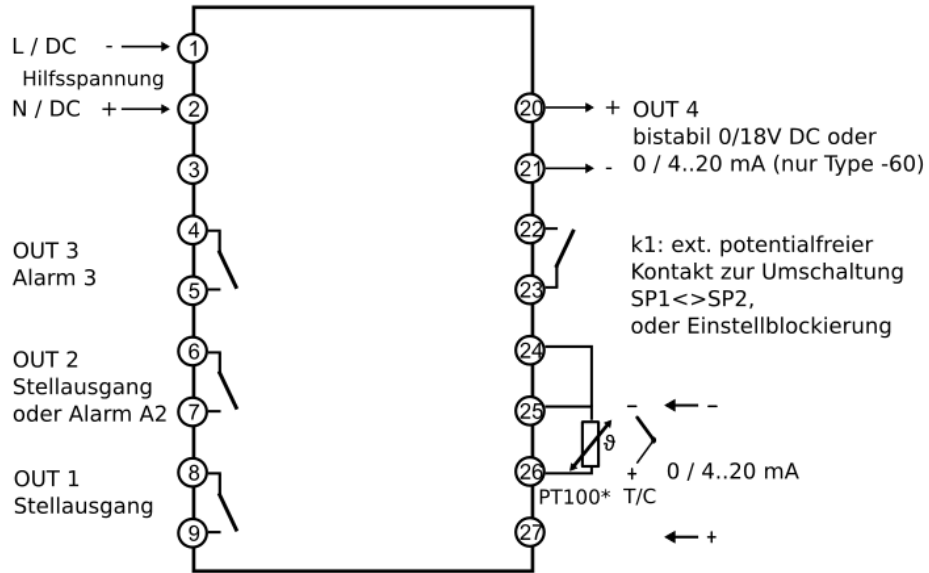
L / DC -
1
Hilfsspannung
N / DC +
2
3
4
OUT 3
Alarm 3
5
6
OUT 2
Stellausgang
oder Alarm A2
7
8
OUT 1
Stellausgang
9

20
+ OUT 4
bistabil 0/18V DC oder
21
- 0 / 4..20 mA (nur Type -60)
22
k1: ext. potentialfreier Kontakt zur Umschaltung SP1<>SP2, oder Einstellblockierung
23
24
25
- -
ϑ
26
+ 0 / 4..20 mA
PT100* T/C
27
+